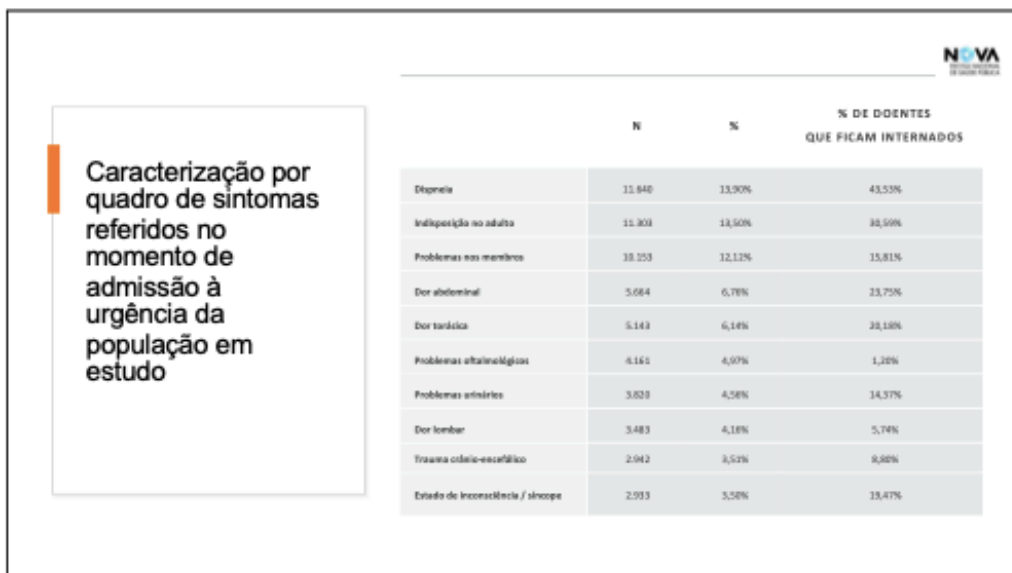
NOVA
ESCOLA NACIONAL DE SAÚDE PÚBLICA

Caracterização por quadro de sintomas referidos no momento de admissão à urgência da população em estudo

|  | N | % | % DE DOENTES QUE FICAM INTERNADOS |
|---|---|---|---|
| Dispneia | 11.640 | 13,90% | 43,53% |
| Indisposição no adulto | 11.303 | 13,50% | 30,59% |
| Problemas nos membros | 10.153 | 12,12% | 15,81% |
| Dor abdominal | 5.684 | 6,78% | 23,75% |
| Dor torácica | 5.143 | 6,14% | 20,18% |
| Problemas oftalmológicos | 4.161 | 4,97% | 1,20% |
| Problemas urinários | 3.820 | 4,56% | 14,37% |
| Dor lombar | 3.483 | 4,16% | 5,74% |
| Trauma crânio-encefálico | 2.942 | 3,51% | 8,80% |
| Estado de inconsciência / síncope | 2.933 | 3,50% | 19,47% |